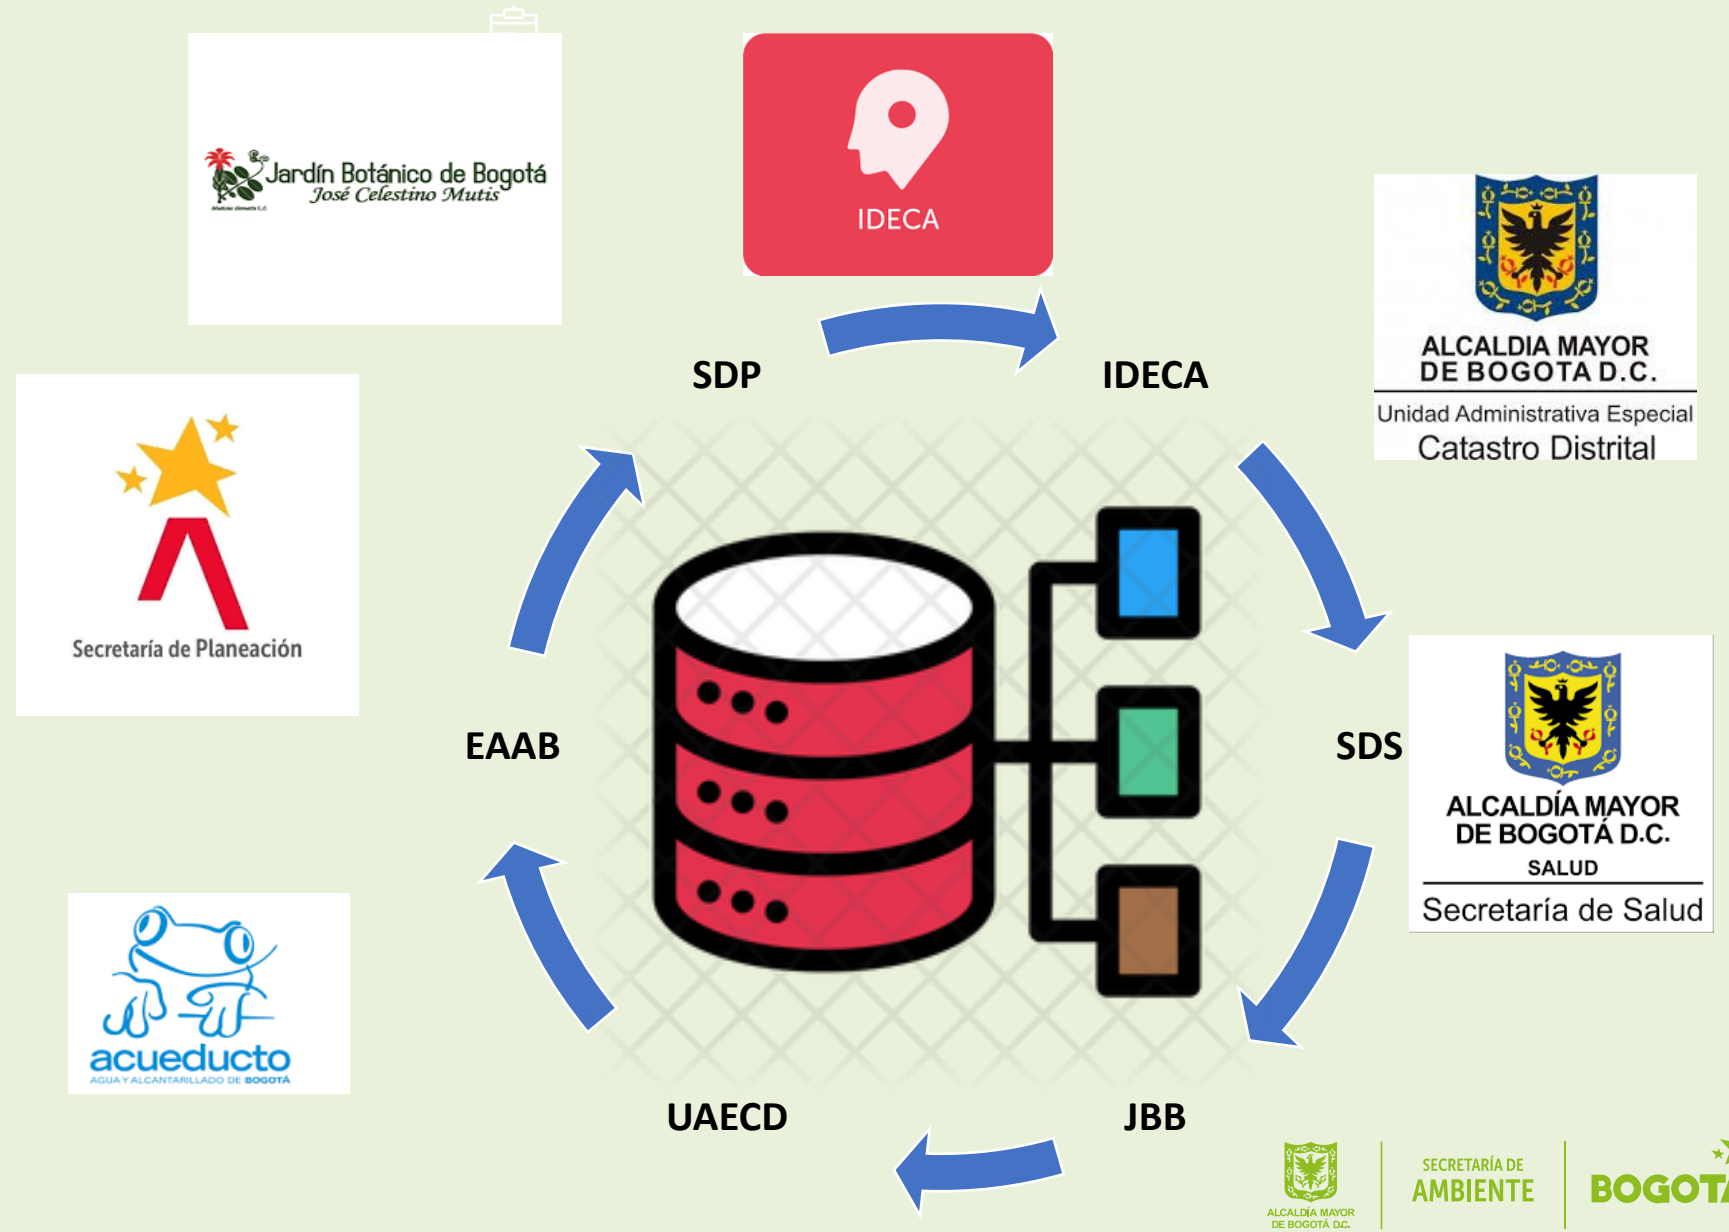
Jardín Botánico de Bogotá
José Celestino Mutis

IDECA

ALCALDIA MAYOR DE BOGOTA D.C.
Unidad Administrativa Especial
Catastro Distrital

SDP

IDECA

Secretaría de Planeación

EAAB

SDS

ALCALDÍA MAYOR DE BOGOTÁ D.C.
SALUD
Secretaría de Salud

acueducto
AGUA Y ALCANTARILLADO DE BOGOTÁ

UAECD

JBB

ALCALDÍA MAYOR DE BOGOTÁ D.C.
SECRETARÍA DE AMBIENTE
BOGOTA